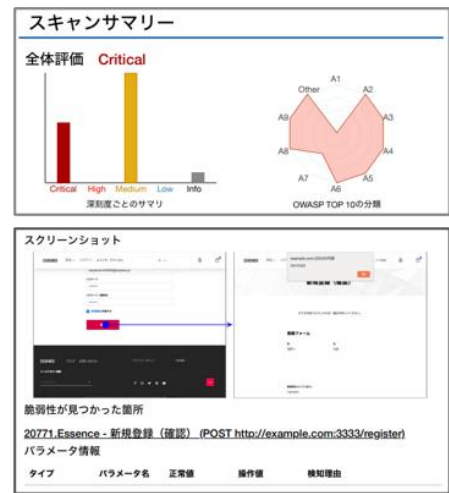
スキャンサマリー

全体評価 Critical

Critical High Medium Low Info

深刻度ごとのサマリ

Other A1 A2 A3 A4 A5 A6 A7 A8 A9

OWASP TOP 10の分類

スクリーンショット

脆弱性が見つかった箇所

20771.Essence - 新規登録（確認）(POST http://example.com:3333/register)

パラメータ情報

| タイプ | パラメータ名 | 正常値 | 操作値 | 検知理由 |
|---|---|---|---|---|